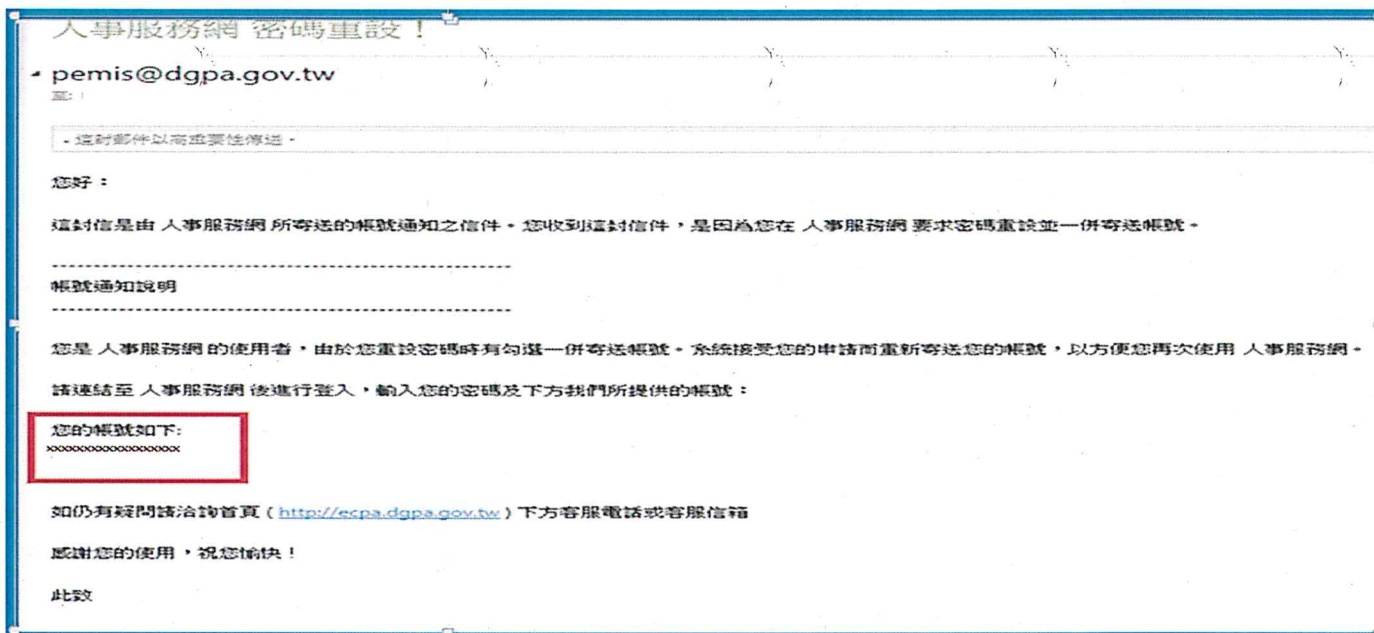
人事服務網 密碼重設！

pemis@dgpa.gov.tw

至: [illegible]

- 這封郵件以高重要性傳送 -

您好：

這封信是由 人事服務網 所寄送的帳號通知之信件。您收到這封信件，是因為您在 人事服務網 要求密碼重設並一併寄送帳號。

----------------------------------------------------

帳號通知說明

----------------------------------------------------

您是 人事服務網 的使用者，由於您重設密碼時有勾選一併寄送帳號。系統接受您的申請而重新寄送您的帳號，以方便您再次使用 人事服務網。

請連結至 人事服務網 後進行登入，輸入您的密碼及下方我們所提供的帳號：

您的帳號如下:
xxxxxxxxxxxxxxxxx

如仍有疑問請洽詢首頁（http://ecpa.dgpa.gov.tw）下方客服電話或客服信箱

感謝您的使用，祝您愉快！

此致